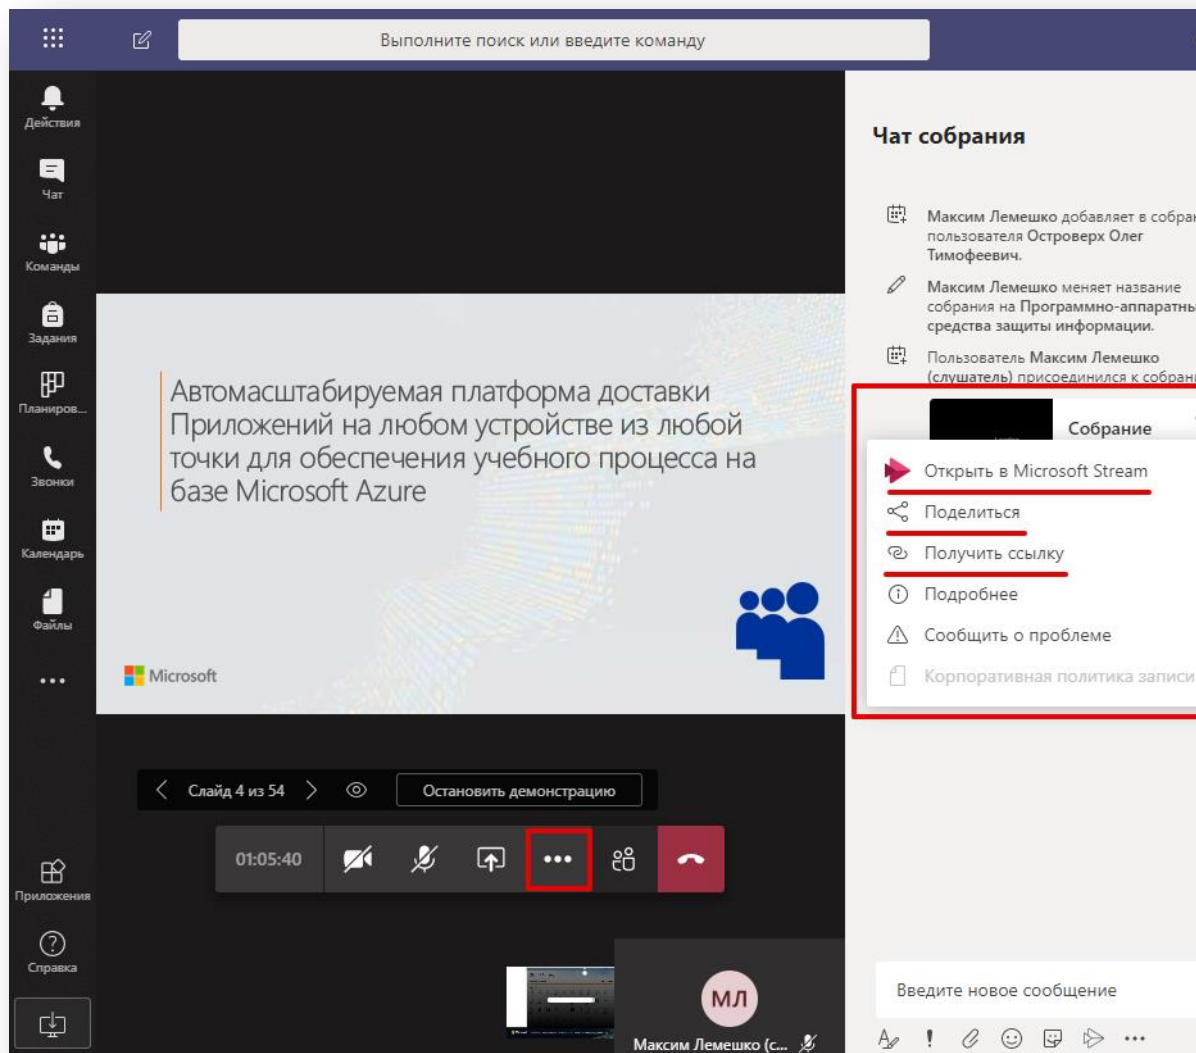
Выполните поиск или введите команду

Действия
Чат
Команды
Задания
Планиров...
Звонки
Календарь
Файлы
...
Приложения
Справка

Автомасштабируемая платформа доставки Приложений на любом устройстве из любой точки для обеспечения учебного процесса на базе Microsoft Azure

Microsoft

Слайд 4 из 54
Остановить демонстрацию

01:05:40

МЛ
Максим Лемешко (с...

Чат собрания

Максим Лемешко добавляет в собра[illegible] пользователя Островерх Олег Тимофеевич.

Максим Лемешко меняет название собрания на Программно-аппаратны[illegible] средства защиты информации.

Пользователь Максим Лемешко (слушатель) присоединился к собран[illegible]

Собрание

Открыть в Microsoft Stream
Поделиться
Получить ссылку
Подробнее
Сообщить о проблеме
Корпоративная политика записи

Введите новое сообщение